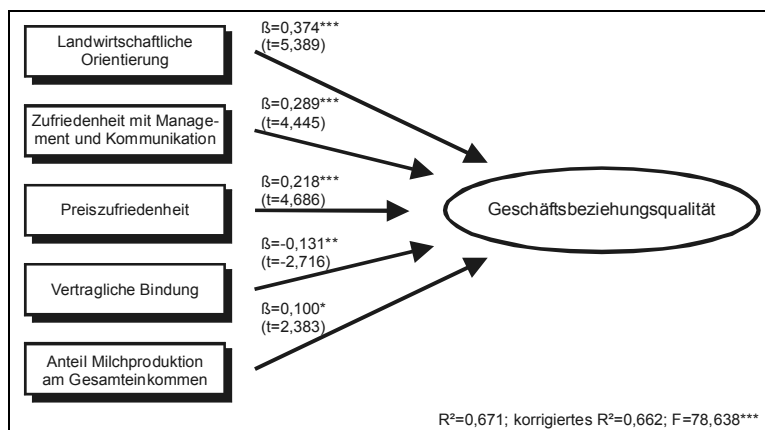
Landwirtschaftliche Orientierung

ß=0,374***
(t=5,389)

Zufriedenheit mit Management und Kommunikation

ß=0,289***
(t=4,445)

Preiszufriedenheit

ß=0,218***
(t=4,686)

Vertragliche Bindung

ß=-0,131**
(t=-2,716)

Anteil Milchproduktion am Gesamteinkommen

ß=0,100*
(t=2,383)

Geschäftsbeziehungsqualität

R²=0,671; korrigiertes R²=0,662; F=78,638***